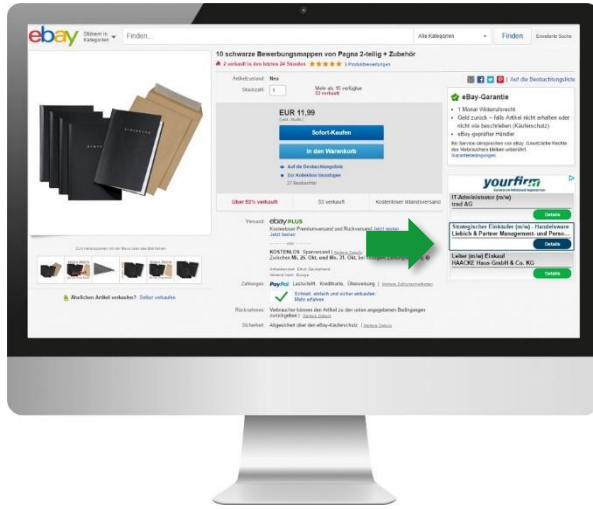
ebay Stöbern in Kategorien Finden... Alle Kategorien Finden Erweiterte Suche

10 schwarze Bewerbungsmappen von Pagna 2-teilig + Zubehör

2 verkauft in den letzten 24 Stunden ★★★★★ 3 Produktbewertungen

Artikelzustand: Neu

Stückzahl: 1 Mehr als 10 verfügbar 53 verkauft

EUR 11,99

Sofort-Kaufen

In den Warenkorb

Auf die Beobachtungsliste

Zur Kollektion hinzufügen

27 Beobachter

Über 53% verkauft 53 verkauft Kostenloser Inlandsversand

Versand: ebay PLUS

Kostenloser Premiumversand und Rückversand Jetzt testen

KOSTENLOS Sparversand

Zwischen Mi. 25. Okt. und Mi. 31. Okt.

Zahlungen: PayPal Lastschrift, Kreditkarte, Überweisung

Einfach, sicher und schnell bezahlen. Mehr erfahren

Rücknahmen: Verbraucher können den Artikel zu den unten angegebenen Bedingungen zurückgeben

Sicherheit: Abgesichert über den eBay-Käuferschutz

Ähnlichen Artikel verkaufen? Selbst verkaufen

Auf die Beobachtungsliste

eBay-Garantie

1 Monat Widerrufsrecht

Geld zurück – falls Artikel nicht erhalten oder nicht wie beschrieben (Käuferschutz)

eBay-geprüfter Händler

yourfirm

IT-Administrator (m/w) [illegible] AG

Details

Strategischer Einkäufer (m/w) - Handelsware Liebich & Partner Management- und Perso...

Details

Leiter (m/w) Einkauf HAACKE Haus GmbH & Co. KG

Details